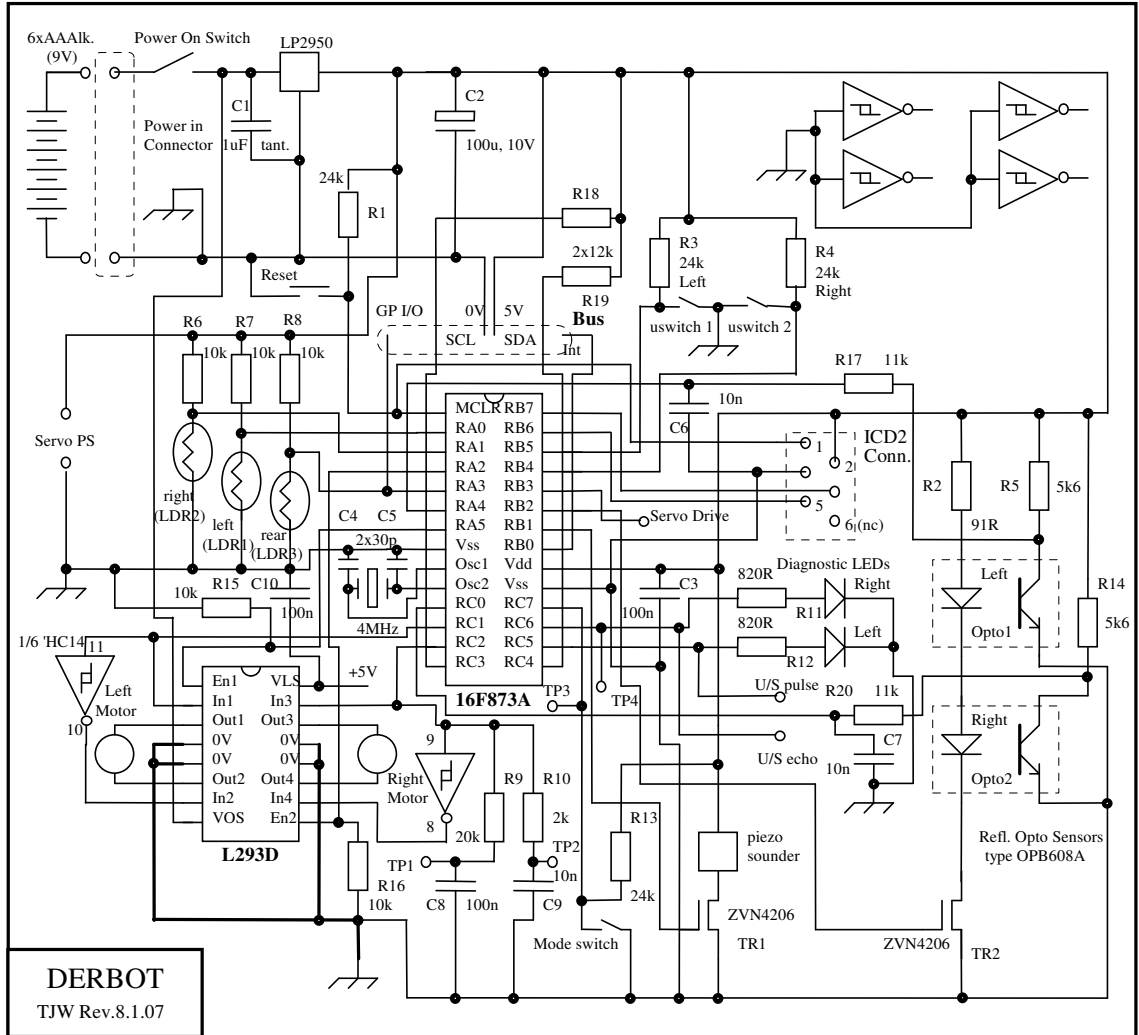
6xAAAlk. (9V)

Power On Switch

LP2950

C1

1uF

tant.

C2

100u, 10V

Power in Connector

24k

R1

Reset

R18

2x12k

R19

Bus

R3 24k Left

R4 24k Right

uswitch 1

uswitch 2

GP I/O

0V

5V

SCL

SDA

Int

R6

R7

R8

10k

10k

10k

R17

11k

10n

C6

ICD2 Conn.

1

2

5

6 (nc)

Servo PS

right (LDR2)

left (LDR1)

rear (LDR3)

MCLR

RA0

RA1

RA2

RA3

RA4

RA5

Vss

Osc1

Osc2

RC0

RC1

RC2

RC3

RB7

RB6

RB5

RB4

RB3

RB2

RB1

RB0

Vdd

Vss

RC7

RC6

RC5

RC4

16F873A

C4

C5

2x30p

4MHz

Servo Drive

R2

91R

R5

5k6

Diagnostic LEDs

820R

R11

Right

820R

R12

Left

C3

100n

Left

Opto1

R14

5k6

R15

10k

C10

100n

+5V

1/6 'HC14

11

10

Left Motor

En1

In1

Out1

0V

0V

Out2

In2

VOS

VLS

In3

Out3

0V

0V

Out4

In4

En2

L293D

9

8

Right Motor

TP3

TP4

U/S pulse

R20

11k

C7

10n

U/S echo

Right

Opto2

R9

20k

R10

2k

TP1

TP2

10n

C8

100n

C9

R13

24k

piezo sounder

Refl. Opto Sensors type OPB608A

R16

10k

Mode switch

ZVN4206

TR1

ZVN4206

TR2

DERBOT

TJW Rev.8.1.07